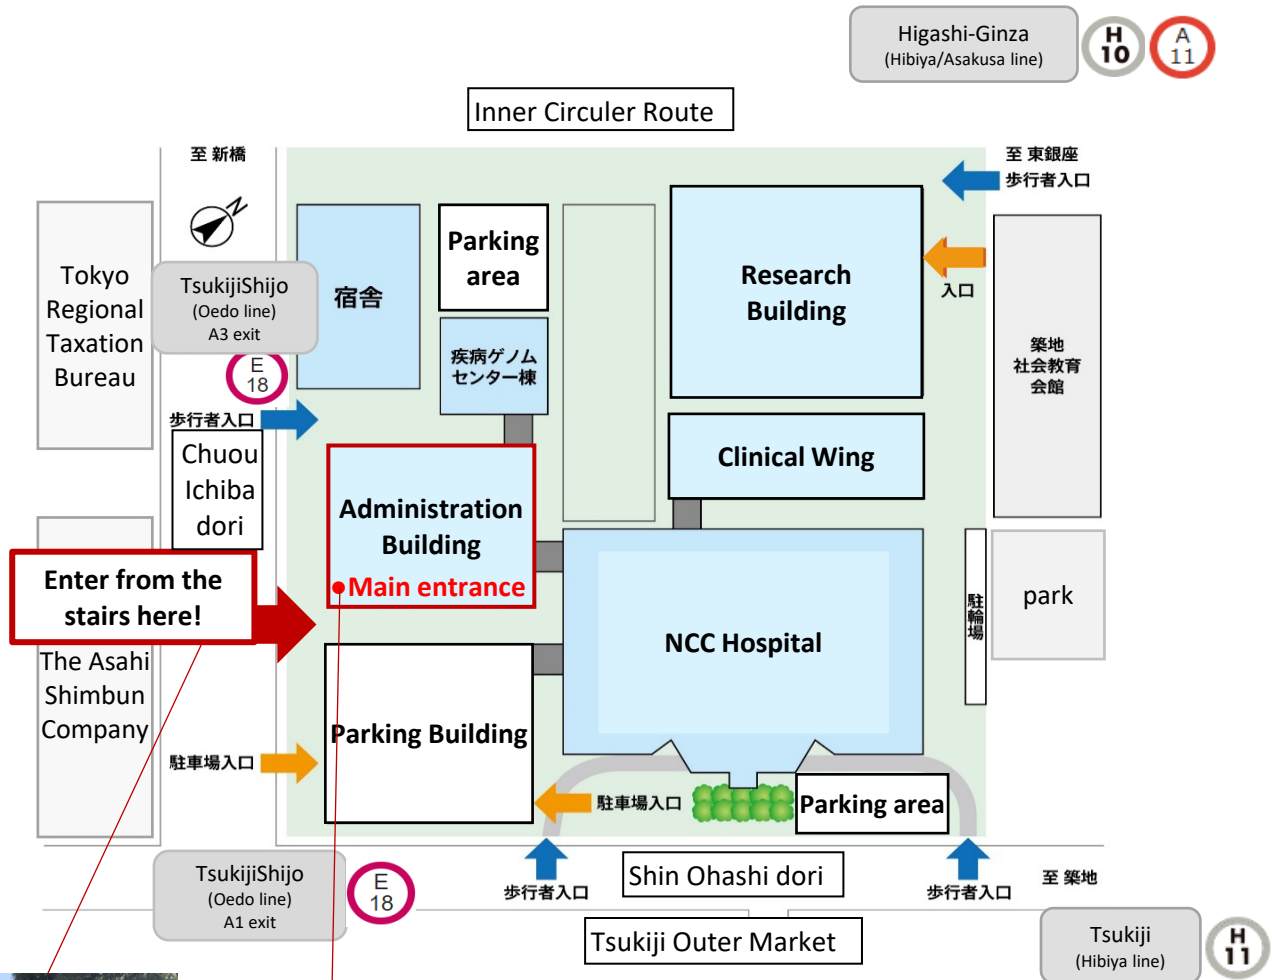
Higashi-Ginza
(Hibiya/Asakusa line)
H 10
A 11

Inner Circuler Route

至 新橋

至 東銀座
歩行者入口

Tokyo Regional Taxation Bureau

TsukijiShijo
(Oedo line)
A3 exit
E 18

宿舎

Parking area

疾病ゲノム
センター棟

Research Building

入口

築地
社会教育
会館

歩行者入口

Chuou Ichiba dori

Clinical Wing

Administration Building
Main entrance

Enter from the stairs here!

The Asahi Shimbun Company

NCC Hospital

駐輪場

park

駐車場入口

Parking Building

駐車場入口

Parking area

TsukijiShijo
(Oedo line)
A1 exit
E 18

歩行者入口

Shin Ohashi dori

歩行者入口

至 築地

Tsukiji Outer Market

Tsukiji
(Hibiya line)
H 11